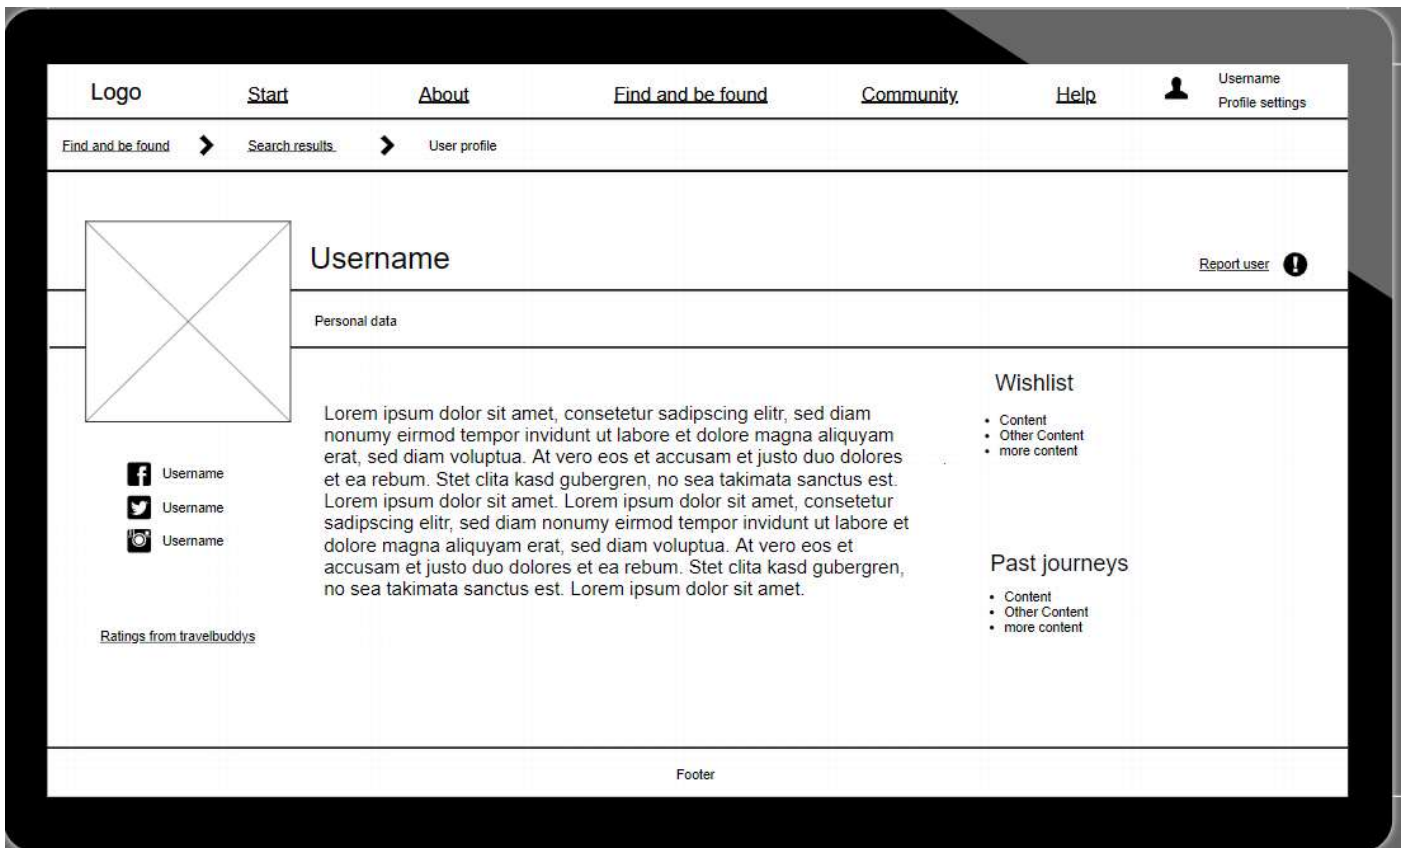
Logo Start About Find and be found Community Help Username Profile settings

Find and be found > Search results > User profile

Username

Report user

Personal data

Lorem ipsum dolor sit amet, consetetur sadipscing elitr, sed diam nonumy eirmod tempor invidunt ut labore et dolore magna aliquyam erat, sed diam voluptua. At vero eos et accusam et justo duo dolores et ea rebum. Stet clita kasd gubergren, no sea takimata sanctus est. Lorem ipsum dolor sit amet. Lorem ipsum dolor sit amet, consetetur sadipscing elitr, sed diam nonumy eirmod tempor invidunt ut labore et dolore magna aliquyam erat, sed diam voluptua. At vero eos et accusam et justo duo dolores et ea rebum. Stet clita kasd gubergren, no sea takimata sanctus est. Lorem ipsum dolor sit amet.

Username
Username
Username

Ratings from travelbuddys

Wishlist
- Content
- Other Content
- more content

Past journeys
- Content
- Other Content
- more content

Footer